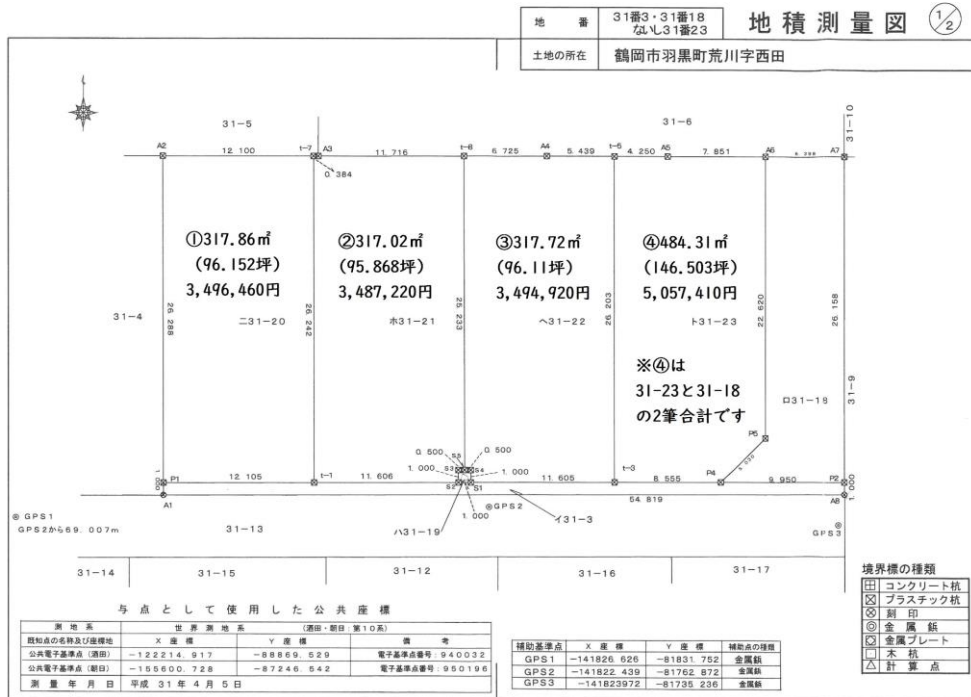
| 地番 | 31番3・31番18 ないし31番23 |
|---|---|
| 土地の所在 | 鶴岡市羽黒町荒川字西田 |

地積測量図 $\frac{1}{2}$

31−5

31−6

31−10

A2 12.100 t−7 A3 11.716 t−8 6.725 A4 5.439 t−6 4.250 A5 7.851 A6 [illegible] A7

0.384

①317.86㎡
(96.152坪)
3,496,460円

②317.02㎡
(95.868坪)
3,487,220円

③317.72㎡
(96.11坪)
3,494,920円

④484.31㎡
(146.503坪)
5,057,410円

31−4

26.288

ニ31−20

26.242

ホ31−21

25.233

ヘ31−22

26.203

ト31−23

22.820

26.158

※④は
31−23と31−18
の2筆合計です

ロ31−18

31−9

P5

0.500 S5 0.500

1.000 S3 S4 1.000

S2 S1

1.000 P1 12.105 t−1 11.606 11.605 t−3 8.555 P4 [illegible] 9.950 P2 1.000

A1

54.819

A8

◎GPS1
GPS2から69.007m

◎GPS2

イ31−3

ハ31−19

1.000

◎ GPS3

31−13

31−14 31−15 31−12 31−16 31−17

与点として使用した公共座標

| 測地系 | 世界測地系 | (酒田・朝日 第10系) | |
|---|---|---|---|
| 既知点の名称及び座標値 | X 座 標 | Y 座 標 | 備 考 |
| 公共電子基準点(酒田) | −122214.917 | −88869.529 | 電子基準点番号:940032 |
| 公共電子基準点(朝日) | −155600.728 | −87246.542 | 電子基準点番号:950196 |
| 測 量 年 月 日 | 平成 31 年 4 月 5 日 | | |

| 補助基準点 | X 座 標 | Y 座 標 | 補助点の種類 |
|---|---|---|---|
| GPS1 | −141826.626 | −81831.752 | 金属鋲 |
| GPS2 | −141822.439 | −81762.872 | 金属鋲 |
| GPS3 | −141823972 | −81735.236 | 金属鋲 |

境界標の種類
田 コンクリート杭
⊠ プラスチック杭
⊗ 刻印
◎ 金属鋲
◻ 金属プレート
□ 木杭
△ 計算点